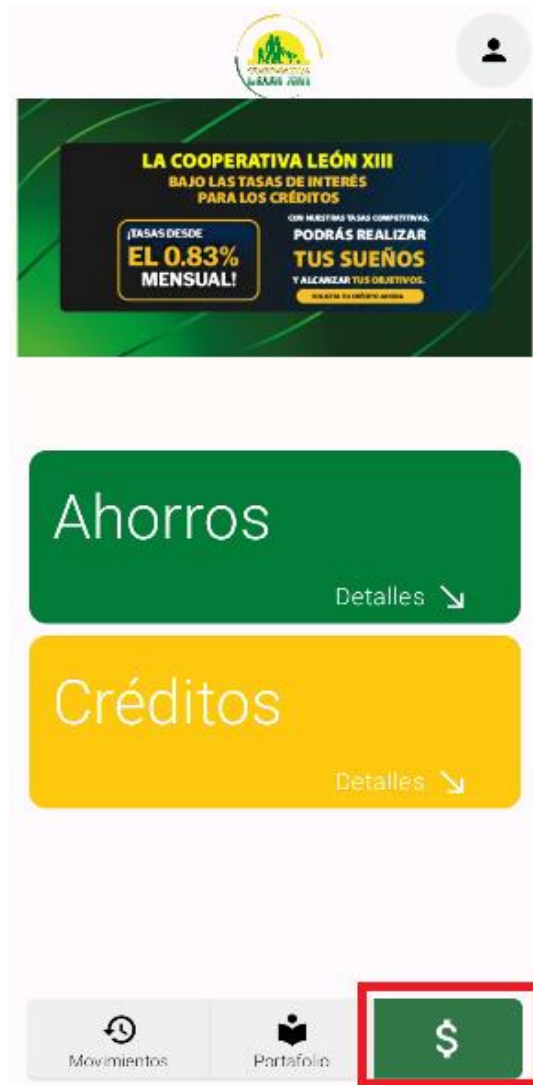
COOPERATIVA LEÓN XIII

LA COOPERATIVA LEÓN XIII
BAJO LAS TASAS DE INTERÉS PARA LOS CRÉDITOS

¡TASAS DESDE
EL 0.83%
MENSUAL!

CON NUESTRAS TASAS COMPETITIVAS,
PODRÁS REALIZAR
TUS SUEÑOS
Y ALCANZAR TUS OBJETIVOS.

SOLICITA TU CRÉDITO AHORA

Ahorros

Detalles

Créditos

Detalles

Movimientos

Portafolio

$